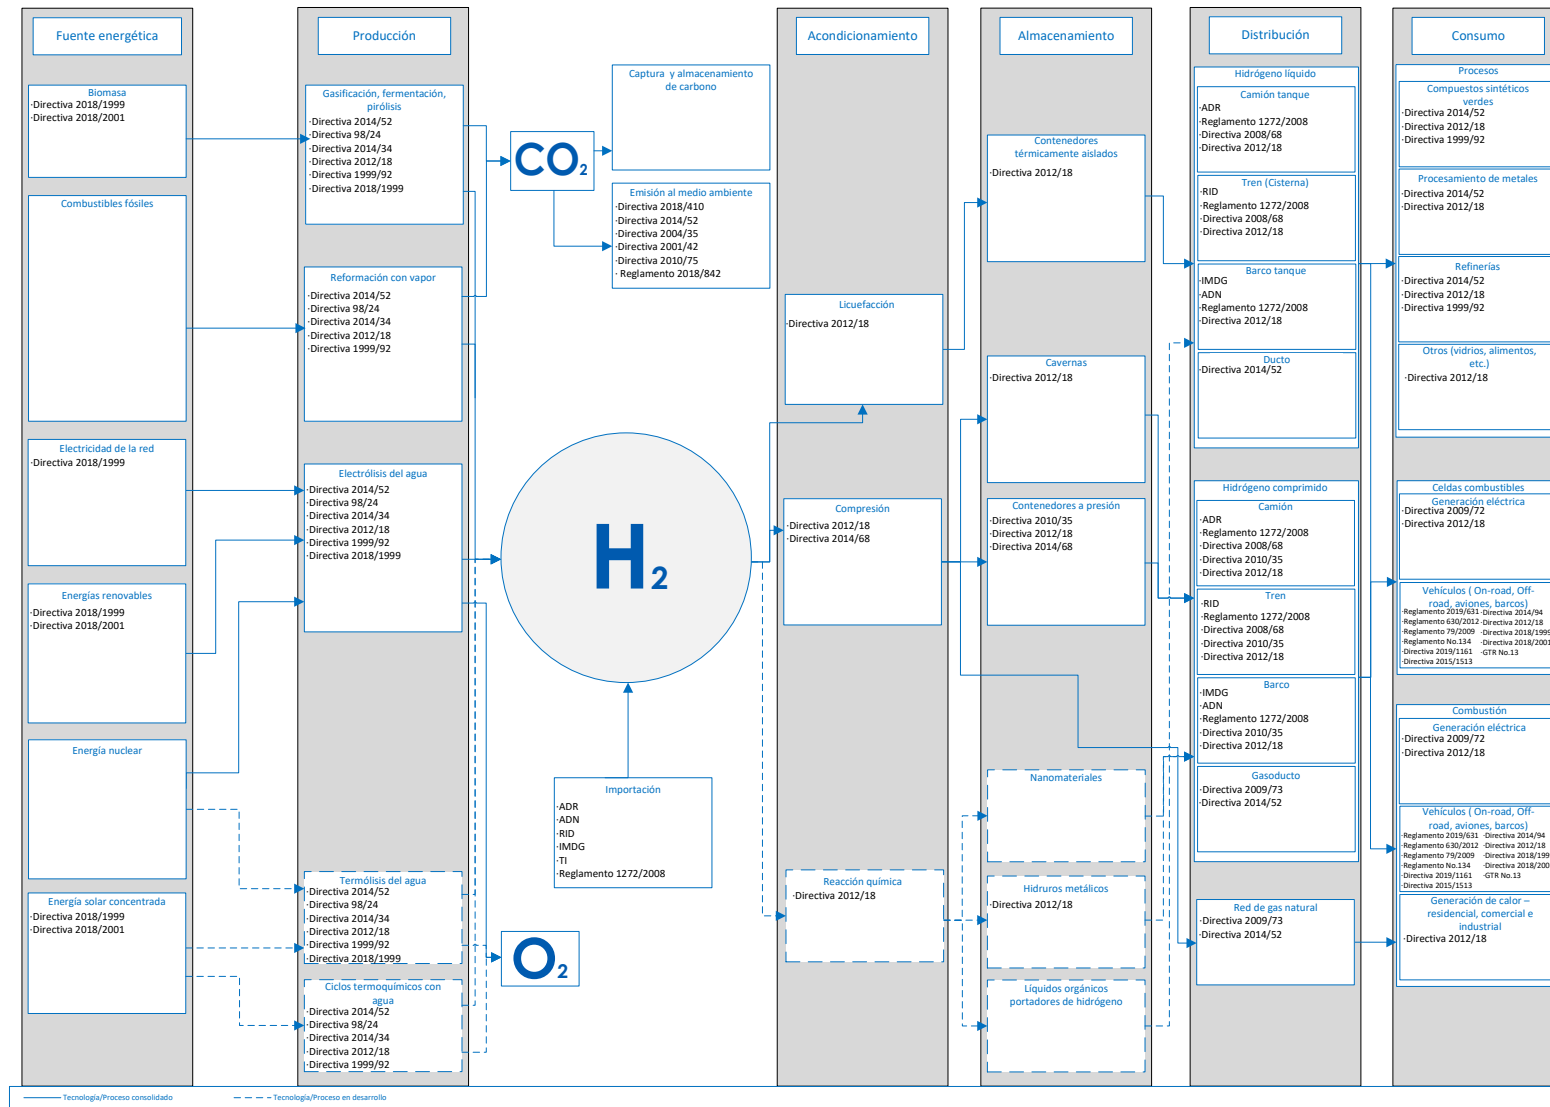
Fuente energética

Biomasa
·Directiva 2018/1999
·Directiva 2018/2001

Combustibles fósiles

Electricidad de la red
·Directiva 2018/1999

Energías renovables
·Directiva 2018/1999
·Directiva 2018/2001

Energía nuclear

Energía solar concentrada
·Directiva 2018/1999
·Directiva 2018/2001

Producción

Gasificación, fermentación, pirólisis
·Directiva 2014/52
·Directiva 98/24
·Directiva 2014/34
·Directiva 2012/18
·Directiva 1999/92
·Directiva 2018/1999

Reformación con vapor
·Directiva 2014/52
·Directiva 98/24
·Directiva 2014/34
·Directiva 2012/18
·Directiva 1999/92

Electrólisis del agua
·Directiva 2014/52
·Directiva 98/24
·Directiva 2014/34
·Directiva 2012/18
·Directiva 1999/92
·Directiva 2018/1999

Termólisis del agua
·Directiva 2014/52
·Directiva 98/24
·Directiva 2014/34
·Directiva 2012/18
·Directiva 1999/92
·Directiva 2018/1999

Ciclos termoquímicos con agua
·Directiva 2014/52
·Directiva 98/24
·Directiva 2014/34
·Directiva 2012/18
·Directiva 1999/92

$CO_2$

Captura y almacenamiento de carbono

Emisión al medio ambiente
·Directiva 2018/410
·Directiva 2014/52
·Directiva 2004/35
·Directiva 2001/42
·Directiva 2010/75
·Reglamento 2018/842

$H_2$

Importación
·ADR
·ADN
·RID
·IMDG
·TI
·Reglamento 1272/2008

$O_2$

Acondicionamiento

Licuefacción
·Directiva 2012/18

Compresión
·Directiva 2012/18
·Directiva 2014/68

Reacción química
·Directiva 2012/18

Almacenamiento

Contenedores térmicamente aislados
·Directiva 2012/18

Cavernas
·Directiva 2012/18

Contenedores a presión
·Directiva 2010/35
·Directiva 2012/18
·Directiva 2014/68

Nanomateriales

Hidruros metálicos
·Directiva 2012/18

Líquidos orgánicos portadores de hidrógeno

Distribución

Hidrógeno líquido
Camión tanque
·ADR
·Reglamento 1272/2008
·Directiva 2008/68
·Directiva 2012/18

Tren (Cisterna)
·RID
·Reglamento 1272/2008
·Directiva 2008/68
·Directiva 2012/18

Barco tanque
·IMDG
·ADN
·Reglamento 1272/2008
·Directiva 2012/18

Ducto
·Directiva 2014/52

Hidrógeno comprimido
Camión
·ADR
·Reglamento 1272/2008
·Directiva 2008/68
·Directiva 2010/35
·Directiva 2012/18

Tren
·RID
·Reglamento 1272/2008
·Directiva 2008/68
·Directiva 2010/35
·Directiva 2012/18

Barco
·IMDG
·ADN
·Reglamento 1272/2008
·Directiva 2010/35
·Directiva 2012/18

Gasoducto
·Directiva 2009/73
·Directiva 2014/52

Red de gas natural
·Directiva 2009/73
·Directiva 2014/52

Consumo

Procesos
Compuestos sintéticos verdes
·Directiva 2014/52
·Directiva 2012/18
·Directiva 1999/92

Procesamiento de metales
·Directiva 2014/52
·Directiva 2012/18

Refinerías
·Directiva 2014/52
·Directiva 2012/18
·Directiva 1999/92

Otros (vidrios, alimentos, etc.)
·Directiva 2012/18

Celdas combustibles
Generación eléctrica
·Directiva 2009/72
·Directiva 2012/18

Vehículos ( On-road, Off-road, aviones, barcos)
·Reglamento 2019/631 ·Directiva 2014/94
·Reglamento 630/2012 ·Directiva 2012/18
·Reglamento 79/2009 ·Directiva 2018/1999
·Reglamento No.134 ·Directiva 2018/2001
·Directiva 2019/1161 ·GTR No.13
·Directiva 2015/1513

Combustión
Generación eléctrica
·Directiva 2009/72
·Directiva 2012/18

Vehículos ( On-road, Off-road, aviones, barcos)
·Reglamento 2019/631 ·Directiva 2014/94
·Reglamento 630/2012 ·Directiva 2012/18
·Reglamento 79/2009 ·Directiva 2018/1999
·Reglamento No.134 ·Directiva 2018/2001
·Directiva 2019/1161 ·GTR No.13
·Directiva 2015/1513

Generación de calor – residencial, comercial e industrial
·Directiva 2012/18

Tecnología/Proceso consolidado
Tecnología/Proceso en desarrollo